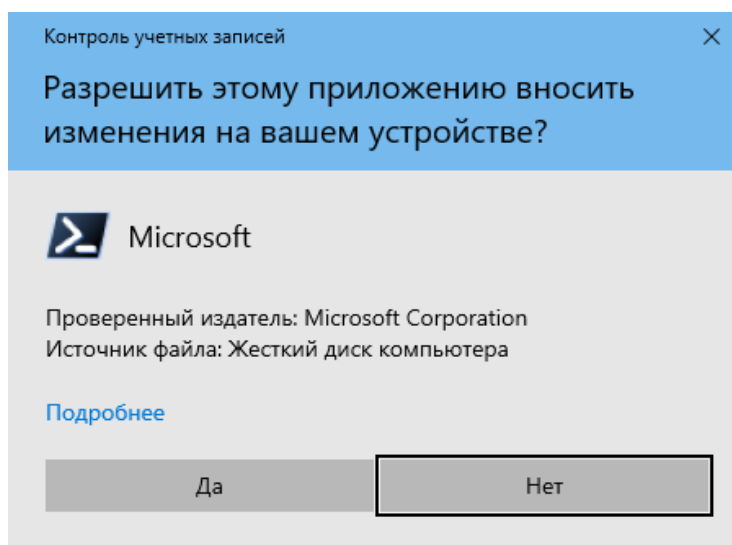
Контроль учетных записей
×
Разрешить этому приложению вносить изменения на вашем устройстве?

Microsoft

Проверенный издатель: Microsoft Corporation
Источник файла: Жесткий диск компьютера

Подробнее

Да
Нет